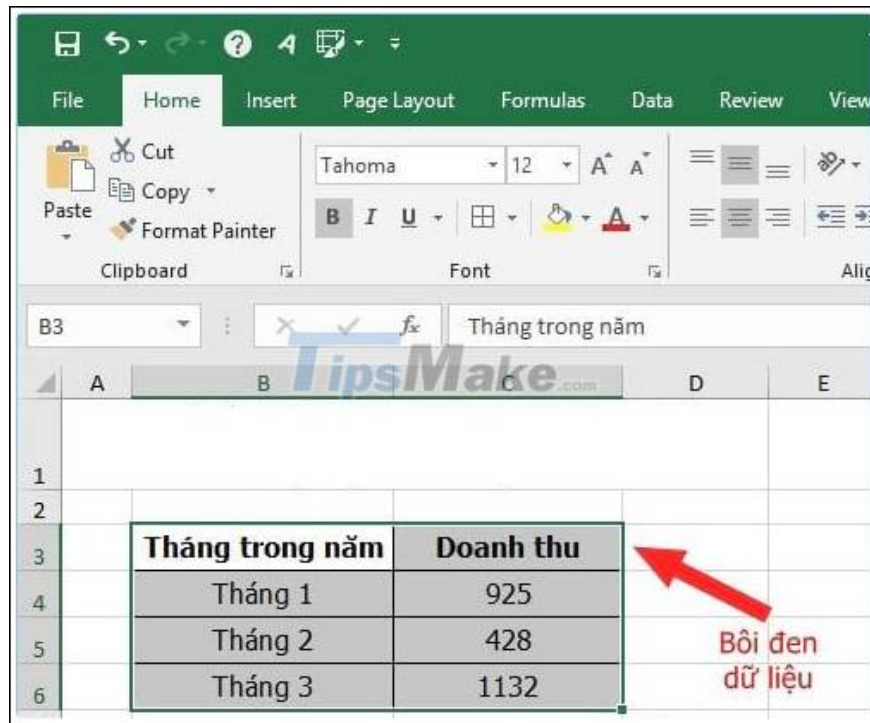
File Home Insert Page Layout Formulas Data Review View

Cut
Copy
Paste
Format Painter
Clipboard

Tahoma 12
B I U
Font

Alig

B3
$f_x$ Tháng trong năm

TipsMake.com

| | A | B | C | D | E |
|---|---|---|---|---|---|
| 1 | | | | | |
| 2 | | | | | |
| 3 | | Tháng trong năm | Doanh thu | | |
| 4 | | Tháng 1 | 925 | | |
| 5 | | Tháng 2 | 428 | | |
| 6 | | Tháng 3 | 1132 | | |

Bôi đen dữ liệu